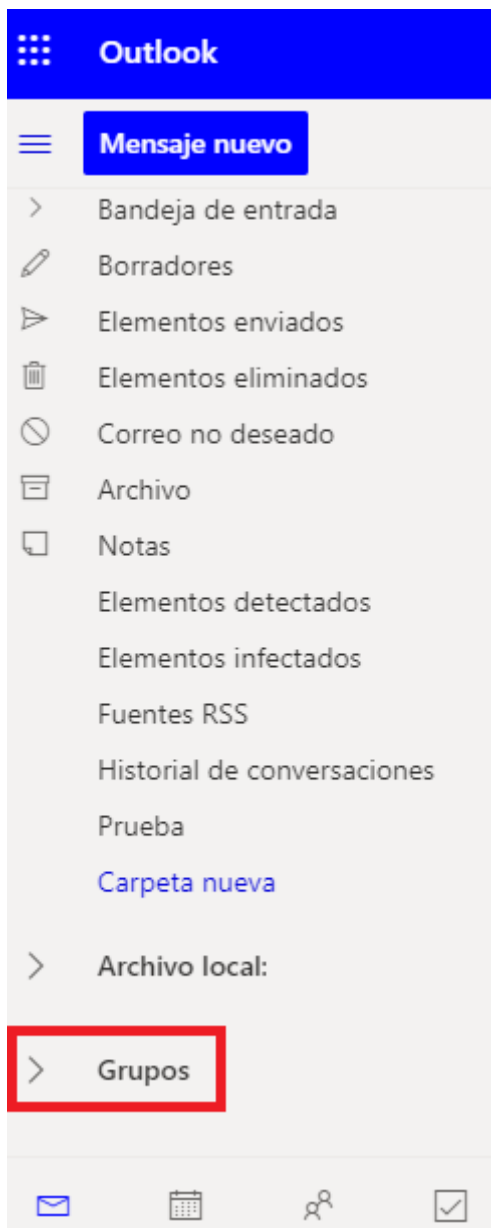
Outlook

Mensaje nuevo

Bandeja de entrada
Borradores
Elementos enviados
Elementos eliminados
Correo no deseado
Archivo
Notas
Elementos detectados
Elementos infectados
Fuentes RSS
Historial de conversaciones
Prueba
Carpeta nueva

Archivo local:

Grupos